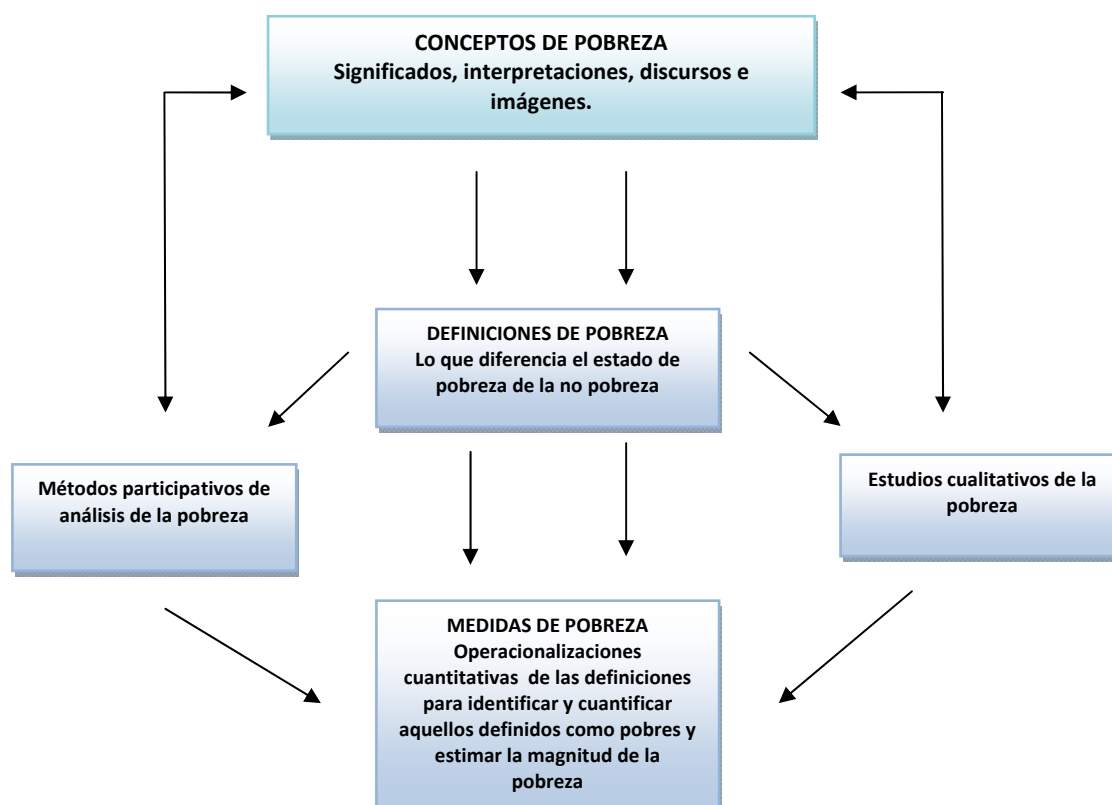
CONCEPTOS DE POBREZA
Significados, interpretaciones, discursos e imágenes.

DEFINICIONES DE POBREZA
Lo que diferencia el estado de pobreza de la no pobreza

Métodos participativos de análisis de la pobreza

Estudios cualitativos de la pobreza

MEDIDAS DE POBREZA
Operacionalizaciones cuantitativas de las definiciones para identificar y cuantificar aquellos definidos como pobres y estimar la magnitud de la pobreza